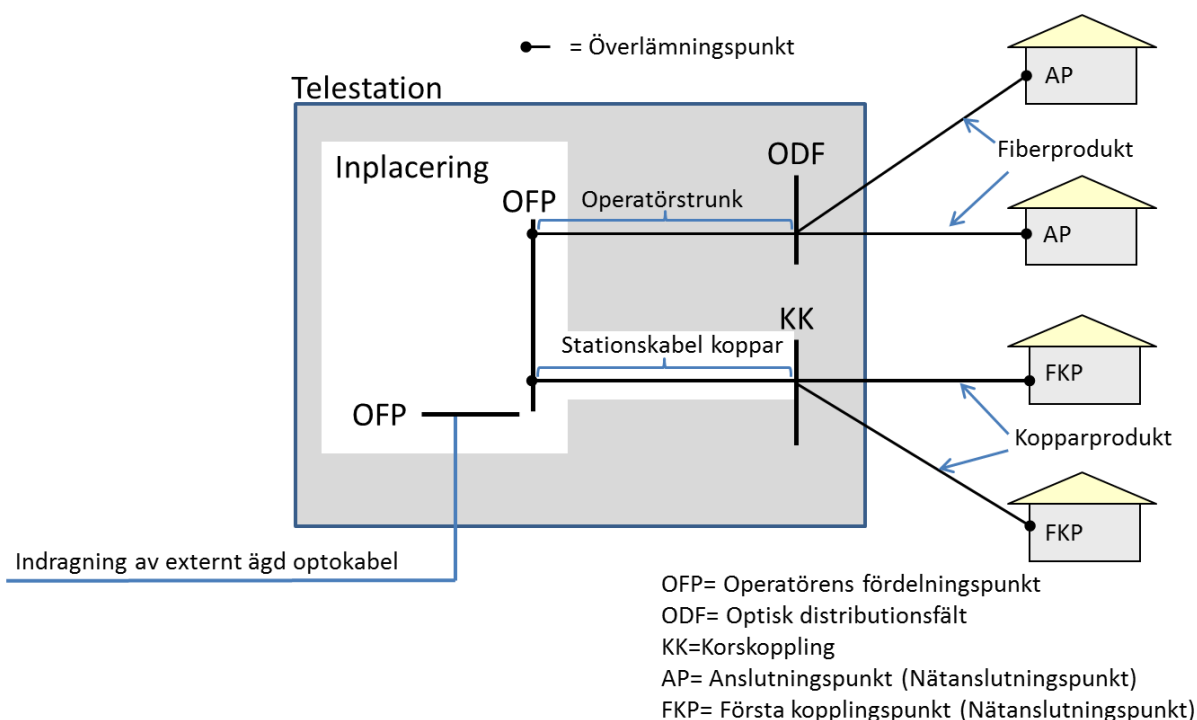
= Överlämningspunkt

Telestation

Inplacering

OFP

ODF

Operatörstrunk

KK

Stationskabel koppar

OFP

AP

Fiberprodukt

AP

FKP

Kopparprodukt

FKP

Indragning av externt ägd optokabel

OFP= Operatörens fördelningspunkt
ODF= Optisk distributionsfält
KK=Korskoppling
AP= Anslutningspunkt (Nätanslutningspunkt)
FKP= Första kopplingspunkt (Nätanslutningspunkt)